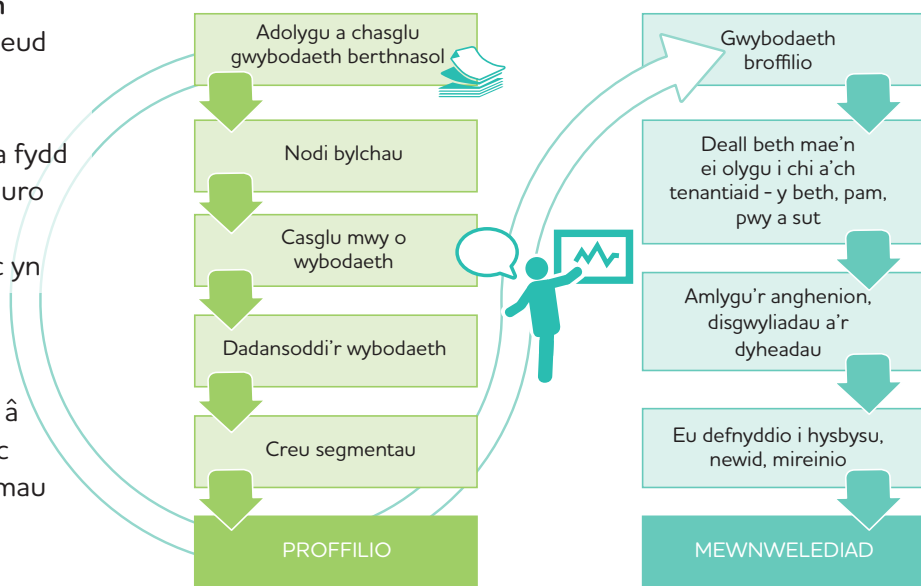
n
eud

a fydd
uro

c yn

â
c
mau

Adolygu a chasglu gwybodaeth berthnasol

Nodi bylchau

Casglu mwy o wybodaeth

Dadansoddi'r wybodaeth

Creu segmentau

PROFFILIO

Gwybodaeth broffilio

Deall beth mae'n ei olygu i chi a'ch tenantiaid - y beth, pam, pwy a sut

Amlygu'r anghenion, disgwyliadau a'r dyheadau

Eu defnyddio i hysbysu, newid, mireinio

MEWNWELEDIAD